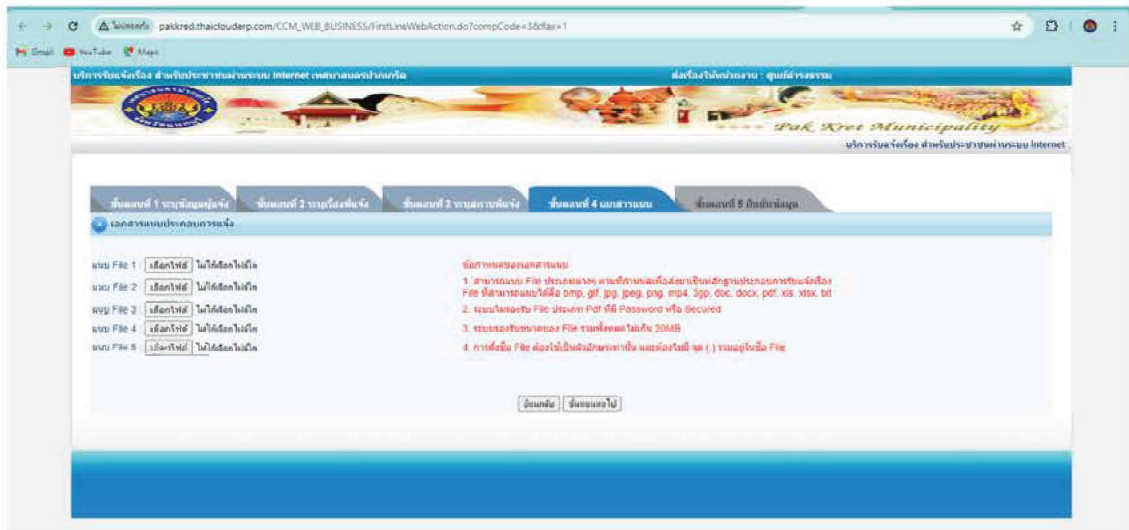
ไม่ปลอดภัย pakkred.thaiclouderp.com/CCM_WEB_BUSINESS/FirstLineWebAction.do?compCode=3&flar=1

Gmail YouTube Maps

บริการรับแจ้งเรื่อง สำหรับประชาชนผ่านระบบ Internet เทศบาลนครปากเกร็ด

ส่งเรื่องให้หน่วยงาน : ศูนย์ดำรงธรรม

Pak Kret Municipality

บริการรับแจ้งเรื่อง สำหรับประชาชนผ่านระบบ Internet

ขั้นตอนที่ 1 ระบุข้อมูลผู้แจ้ง

ขั้นตอนที่ 2 ระบุเรื่องที่แจ้ง

ขั้นตอนที่ 3 ระบุสถานที่แจ้ง

ขั้นตอนที่ 4 เอกสารแนบ

ขั้นตอนที่ 5 ยืนยันข้อมูล

เอกสารแนบประกอบการแจ้ง

แนบ File 1 : เลือกไฟล์ ไม่ได้เลือกไฟล์ใด

แนบ File 2 : เลือกไฟล์ ไม่ได้เลือกไฟล์ใด

แนบ File 3 : เลือกไฟล์ ไม่ได้เลือกไฟล์ใด

แนบ File 4 : เลือกไฟล์ ไม่ได้เลือกไฟล์ใด

แนบ File 5 : เลือกไฟล์ ไม่ได้เลือกไฟล์ใด

ข้อกำหนดของเอกสารแนบ

1. สามารถแนบ File ประเภทต่างๆ ตามที่ท่านต้องการเพื่อใช้เป็นหลักฐานประกอบการรับแจ้งเรื่อง File ที่สามารถแนบได้คือ bmp, gif, jpg, jpeg, png, mp4, 3gp, doc, docx, pdf, xls, xlsx, txt

2. ระบบไม่รองรับ File ประเภท Pdf ที่มี Password หรือ Secured

3. ระบบรองรับขนาดของ File รวมทั้งหมดไม่เกิน 20MB

4. การตั้งชื่อ File ต้องไม่เป็นตัวอักษรภาษาจีน และต้องไม่มี จุด ( . ) รวมอยู่ในชื่อ File

ย้อนกลับ ขั้นตอนต่อไป